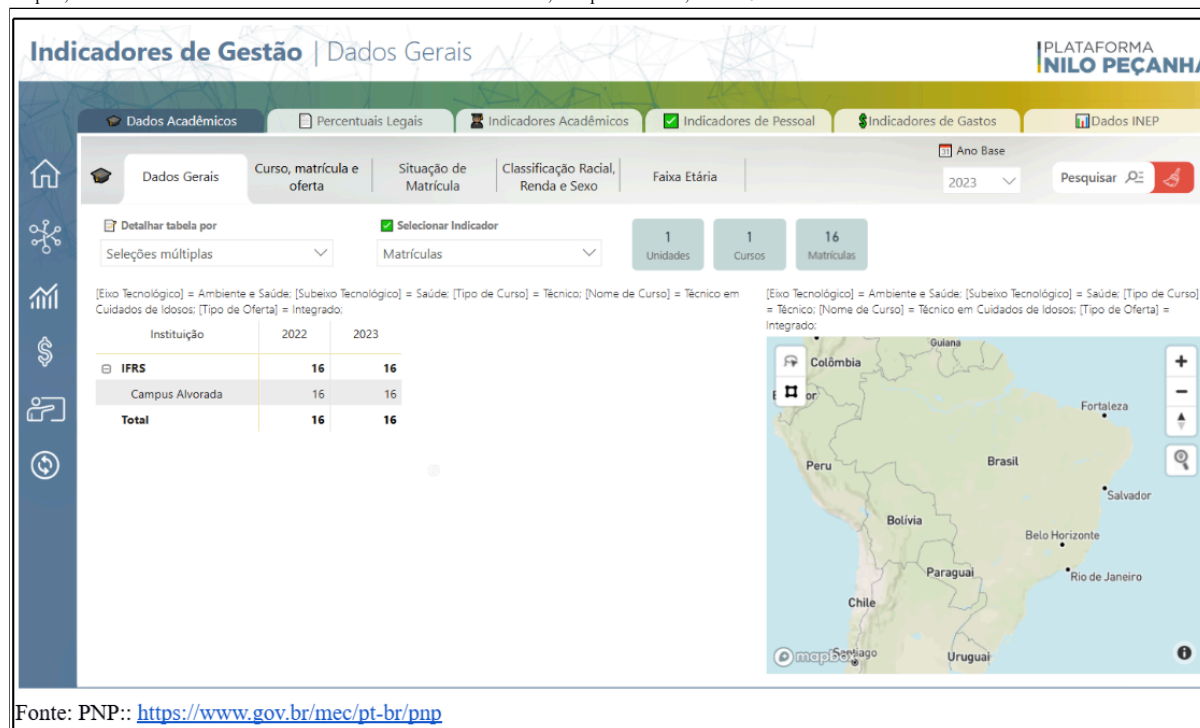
Indicadores de Gestão | Dados Gerais

PLATAFORMA
NILO PEÇANHA

Dados Acadêmicos | Percentuais Legais | Indicadores Acadêmicos | Indicadores de Pessoal | $Indicadores de Gastos | Dados INEP

Dados Gerais | Curso, matrícula e oferta | Situação de Matrícula | Classificação Racial, Renda e Sexo | Faixa Etária

Ano Base
2023

Pesquisar

Detalhar tabela por
Seleções múltiplas

Selecionar Indicador
Matrículas

1
Unidades

1
Cursos

16
Matrículas

[Eixo Tecnológico] = Ambiente e Saúde; [Subeixo Tecnológico] = Saúde; [Tipo de Curso] = Técnico; [Nome de Curso] = Técnico em Cuidados de Idosos; [Tipo de Oferta] = Integrado;

| Instituição | 2022 | 2023 |
|---|---|---|
| IFRS | 16 | 16 |
| Campus Alvorada | 16 | 16 |
| Total | 16 | 16 |

[Eixo Tecnológico] = Ambiente e Saúde; [Subeixo Tecnológico] = Saúde; [Tipo de Curso] = Técnico; [Nome de Curso] = Técnico em Cuidados de Idosos; [Tipo de Oferta] = Integrado;

Guiana
Colômbia
Equador
Fortaleza
Peru
Brasil
Salvador
Bolívia
Belo Horizonte
Paraguai
Rio de Janeiro
Chile
Santiago
Uruguai
mapbox

Fonte: PNP:: https://www.gov.br/mec/pt-br/pnp